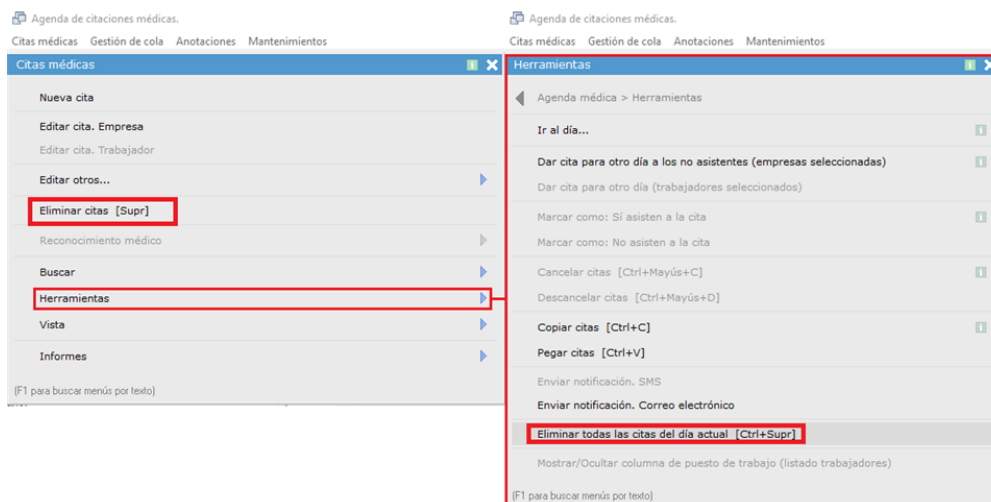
Agenda de citaciones médicas.

Citas médicas Gestión de cola Anotaciones Mantenimientos

Citas médicas

Nueva cita

Editar cita. Empresa

Editar cita. Trabajador

Editar otros...

Eliminar citas [Supr]

Reconocimiento médico

Buscar

Herramientas

Vista

Informes

(F1 para buscar menús por texto)

Agenda de citaciones médicas.

Citas médicas Gestión de cola Anotaciones Mantenimientos

Herramientas

Agenda médica > Herramientas

Ir al día...

Dar cita para otro día a los no asistentes (empresas seleccionadas)

Dar cita para otro día (trabajadores seleccionados)

Marcar como: Sí asisten a la cita

Marcar como: No asisten a la cita

Cancelar citas [Ctrl+Mayús+C]

Descancelar citas [Ctrl+Mayús+D]

Copiar citas [Ctrl+C]

Pegar citas [Ctrl+V]

Enviar notificación. SMS

Enviar notificación. Correo electrónico

Eliminar todas las citas del día actual [Ctrl+Supr]

Mostrar/Ocultar columna de puesto de trabajo (listado trabajadores)

(F1 para buscar menús por texto)